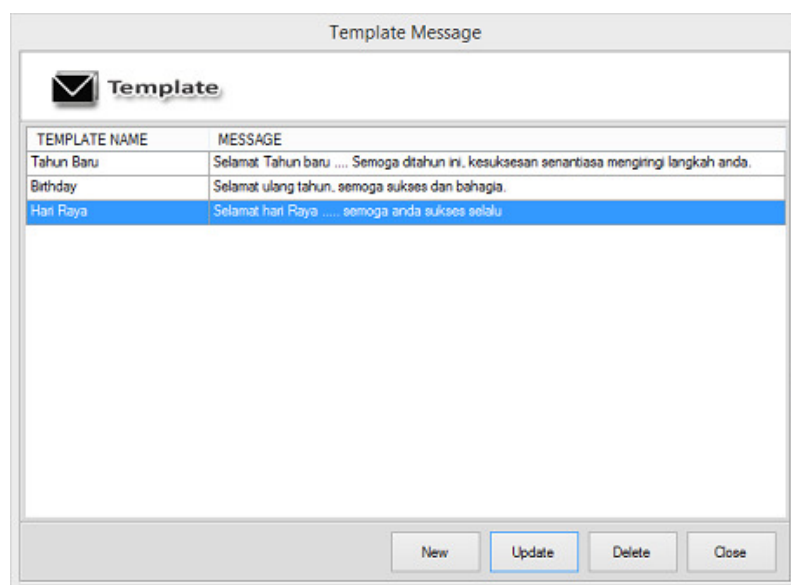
Template Message

Template

| TEMPLATE NAME | MESSAGE |
|---|---|
| Tahun Baru | Selamat Tahun baru .... Semoga ditahun ini, kesuksesan senantiasa mengiringi langkah anda. |
| Bithday | Selamat ulang tahun, semoga sukses dan bahagia. |
| Hari Raya | Selamat hari Raya ..... semoga anda sukses selalu |

New Update Delete Close